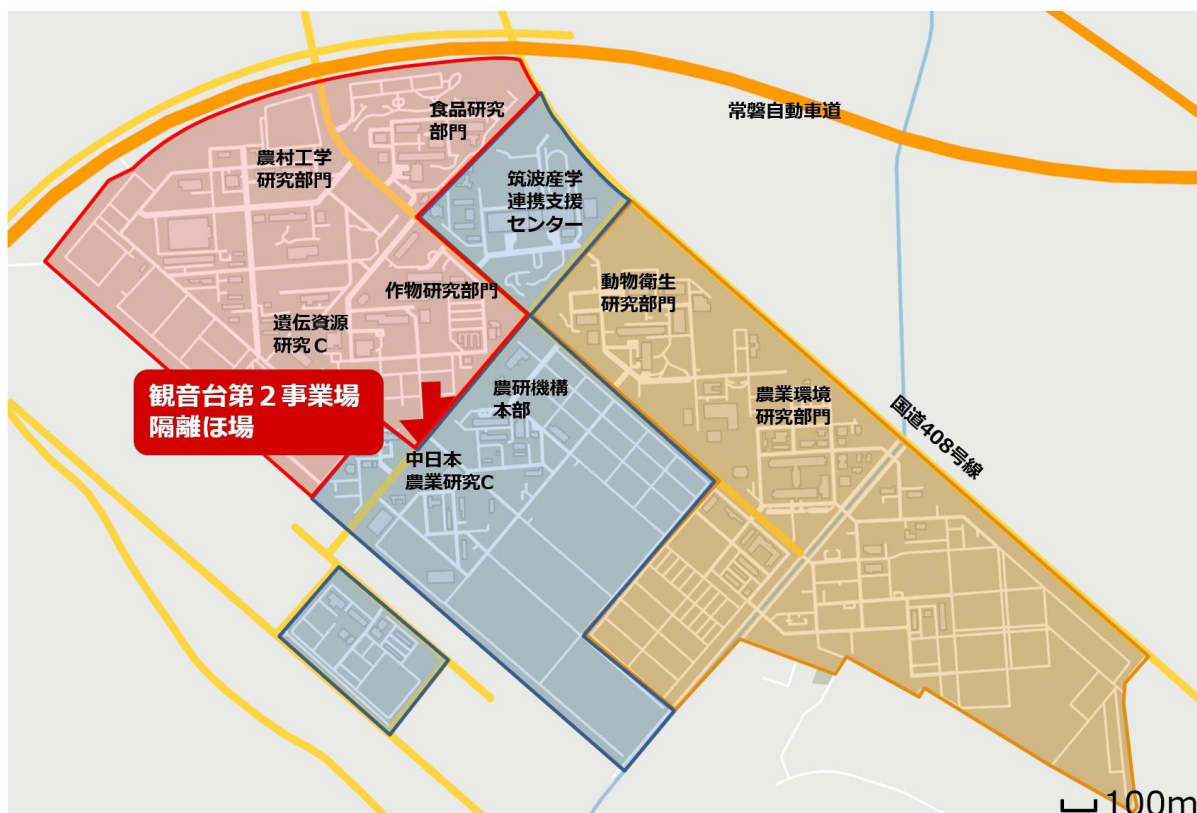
食品研究部門

常磐自動車道

農村工学研究部門

筑波産学連携支援センター

作物研究部門

動物衛生研究部門

遺伝資源研究C

観音台第２事業場
隔離ほ場

農研機構本部

農業環境研究部門

国道408号線

中日本農業研究C

100m